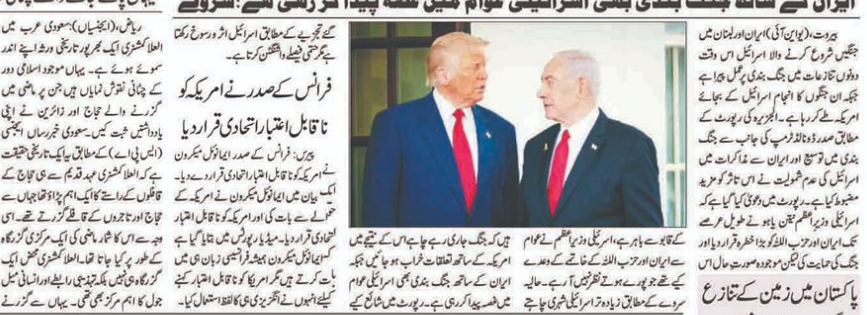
ایران کے ساتھ جنگ بندی بھی اسرائیلی عوام میں غصہ پیدا کر رہی ہے: سروے

بیروت (یو این آئی) ایران اور لبنان میں جنگیں شروع کرنے والا اسرائیل اس وقت دونوں تنازعات میں جنگ بندی پر عمل پیرا ہے جبکہ ان جنگوں کا انجام اسرائیل کے بجائے امریکہ طے کر رہا ہے۔ الجزیرہ کی رپورٹ کے مطابق صدر ڈونالڈ ٹرمپ کی جانب سے جنگ بندی میں توسیع اور ایران سے مذاکرات میں اسرائیل کی عدم شمولیت نے اس تاثر کو مزید مضبوط کیا ہے۔ رپورٹ میں دعویٰ کیا گیا ہے کہ اسرائیلی وزیراعظم نیتن یاہو نے طویل عرصے تک ایران اور حزب اللہ کو بڑا خطرہ قرار دیا اور جنگ کی حمایت کی لیکن موجودہ صورتحال اس

کے قابو سے باہر ہے، اسرائیلی وزیراعظم نے عوام سے ایران اور حزب اللہ کے خاتمے کے وعدے کیے تھے جو پورے ہوتے نظر نہیں آ رہے۔ حالیہ سروے کے مطابق زیادہ تر اسرائیلی شہری چاہتے

ہیں کہ جنگ جاری رہے اس کے نتیجے میں امریکہ کے ساتھ تعلقات خراب ہو جائیں جبکہ ایران کے ساتھ جنگ بندی بھی اسرائیلی عوام میں غصہ پیدا کر رہی ہے۔ رپورٹ میں شائع کیے

گئے تجزیے کے مطابق اسرائیل اثر و رسوخ رکھتا ہے مگر حتمی فیصلے واشنگٹن کرتا ہے۔

فرانس کے صدر نے امریکہ کو ناقابل اعتبار اتحادی قرار دیا

پیرس: فرانس کے صدر ایمانوئل میکرون نے امریکہ کو ناقابل اعتبار اتحادی قرار دے دیا۔ ایک بیان میں ایمانوئل میکرون نے امریکہ کے حوالے سے بات کی اور امریکہ کو ناقابل اعتبار اتحادی قرار دیا۔ میڈیا رپورٹس میں بتایا گیا ہے کہ ایمانوئل میکرون نے ہمیشہ فرانسیسی زبان میں بات کرتے ہیں مگر امریکہ کو ناقابل اعتبار کہنے کیلئے انہوں نے انگریزی کی لفظ استعمال کیا۔

ریاض (ایجنسیاں) سعودی عرب میں العلا کشیری ایک بھرپور تاریخی ورثے اپنے اندر سموئے ہوئے ہے۔ یہاں موجود اسلامی دور کے چٹانی نقوش نمایاں ہیں جن پر ماضی میں گزرنے والے حجاج اور زائرین نے اپنی یادداشتیں ثبت کیں۔ سعودی خبر رساں ایجنسی (ایس پی اے) کے مطابق یہ ایک تاریخی حقیقت ہے کہ العلا کشیری عہد قدیم سے ہی حجاج کے قافلوں کے راستے کا ایک اہم پڑاؤ تھا جہاں سے حجاج اور تاجروں کے قافلے گزرتے تھے۔ اسی وجہ سے اس کا شمار ماضی کی ایک مرکزی گزرگاہ کے طور پر کیا جاتا تھا۔ العلا کشیری محض ایک گزرگاہ ہی نہیں بلکہ تہذیبی رابطے اور انسانی میل جول کا اہم مرکز بھی تھی۔ یہاں سے گزرنے

پاکستان میں زمین کے تنازع